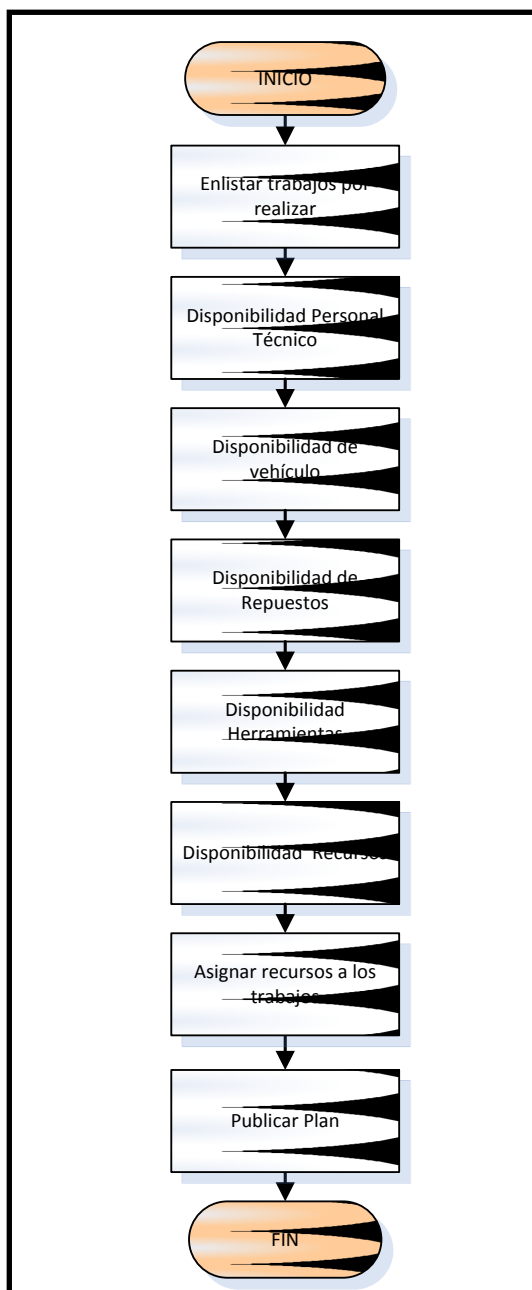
INICIO

Enlistar trabajos por realizar

Disponibilidad Personal Técnico

Disponibilidad de vehículo

Disponibilidad de Repuestos

Disponibilidad Herramientas

Disponibilidad Recursos

Asignar recursos a los trabajos

Publicar Plan

FIN